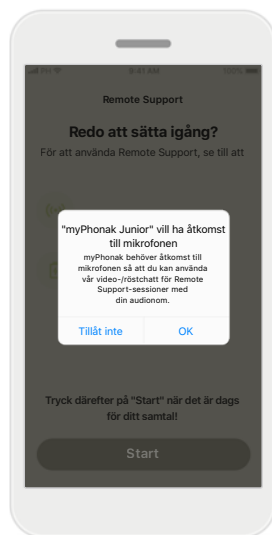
9:41 AM

Remote Support

Redo att sätta igång?

För att använda Remote Support, se till att

"myPhonak Junior" vill ha åtkomst till mikrofonen

myPhonak behöver åtkomst till mikrofonen så att du kan använda vår video-/röstchatt för Remote Support-sessioner med din audionom.

Tillåt inte

OK

Tryck därefter på "Start" när det är dags för ditt samtal!

Start